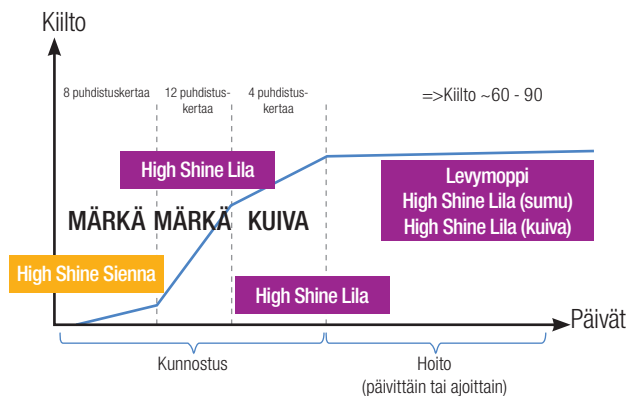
Kiilto

8 puhdistuskertaa

12 puhdistuskertaa

4 puhdistuskertaa

=>Kiilto ~60 - 90

High Shine Lila

Levymoppi
High Shine Lila (sumu)
High Shine Lila (kuiva)

MÄRKÄ MÄRKÄ KUIVA

High Shine Sienna

High Shine Lila

Päivät

Kunnostus

Hoito
(päivittäin tai ajoittain)